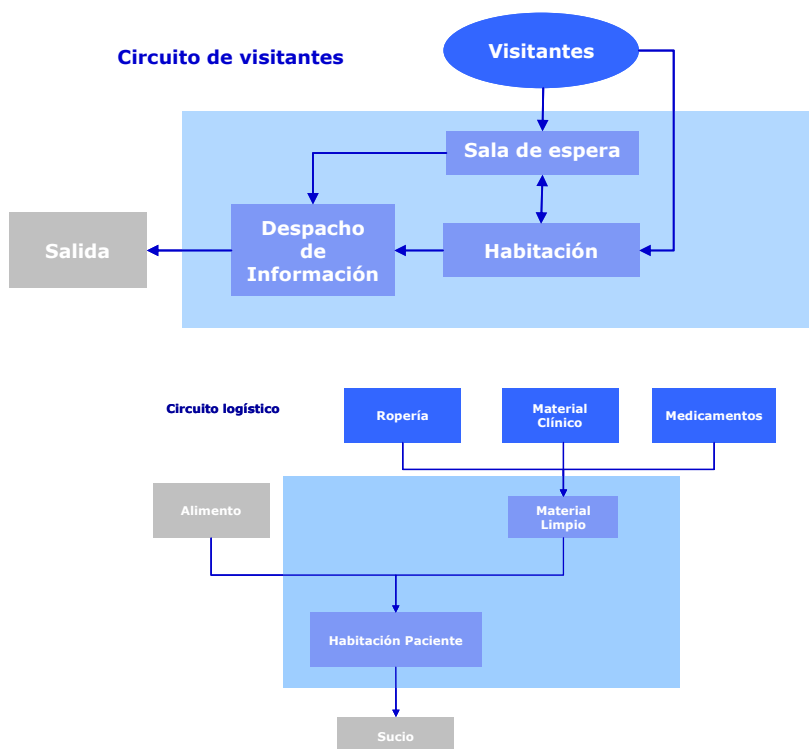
Circuito de visitantes

Visitantes

Sala de espera

Despacho de Información

Habitación

Salida

Circuito logístico

Ropería

Material Clínico

Medicamentos

Alimento

Material Limpio

Habitación Paciente

Sucio